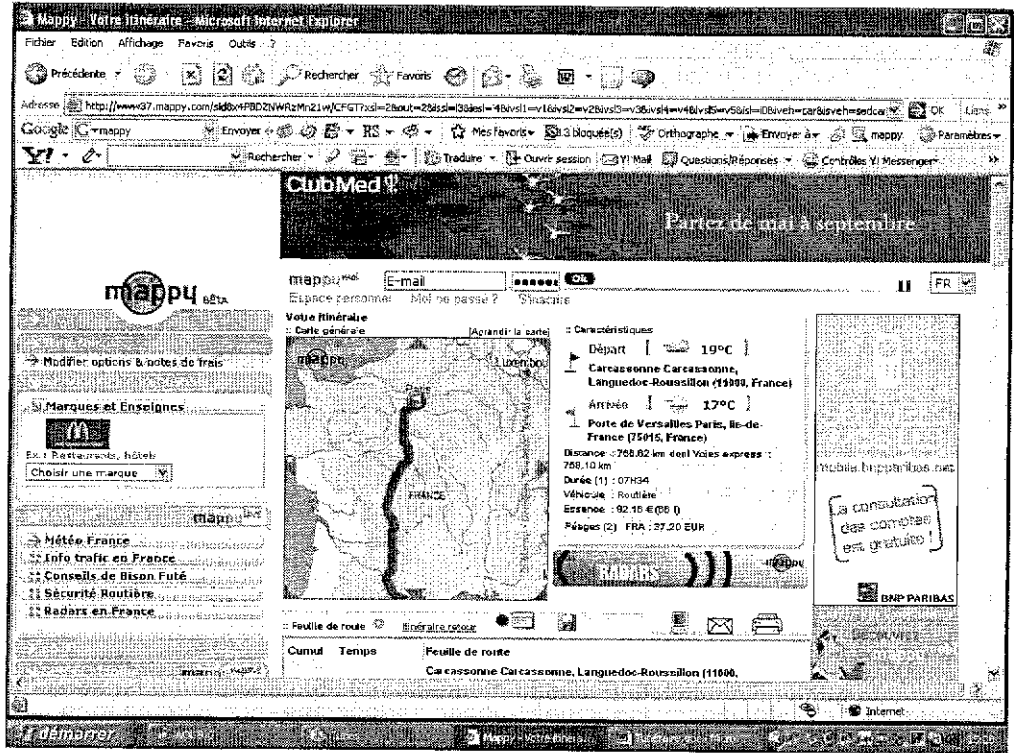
Mappy - Votre itinéraire - Microsoft Internet Explorer

Fichier Edition Affichage Favoris Outils ?

Précédente Rechercher Favoris

Adresse http://www37.mappy.com/sk8xx+PBDZNWRzMn21w/CFGT?xsl=2&out=2&dssl=l38esl=48ivsl1=v1&ivsl2=v2&ivsl3=v3&ivsl4=v4&ivsl5=v5&isl=l0&iveh=car&isveh=sedcar OK Liens

Google mappy Envoyer Mes favoris 13 bloqué(s) Orthographe Envoyer à mappy Paramètres

Y! Rechercher Traduire Ouvrir session Y! Mail Questions/Réponses Contrôles Y! Messenger

ClubMed

Partez de mai à septembre

mappy BÉTA

mappy mail E-mail •••••• OK

Espace personnel Mot de passe ? S'inscrire

FR

Modifier options & notes de frais

Marques et Enseignes

Ex : Restaurants, hôtels

Choisir une marque

mappy

Météo France

Info trafic en France

Conseils de Bison Futé

Sécurité Routière

Radars en France

Votre itinéraire

: Carte générale

[Agrandir la carte]

mappy

Luxembou

FRANCE

: Caractéristiques

Départ [ 19°C ]

Carcassonne Carcassonne, Languedoc-Roussillon (11000, France)

Arrivée [ 17°C ]

Porte de Versailles Paris, Ile-de-France (75015, France)

Distance : 768.62 km dont Voies express : 768.10 km

Durée (1) : 07H34

Véhicule : Routière

Essence : 92.15 € (88 l)

Péages (2) FRA : 37.20 EUR

RADARS

mappy

mobile.bnpparibas.net

La consultation des comptes est gratuite !

BNP PARIBAS

: Feuille de route Itinéraire retour

Cumul Temps Feuille de route

Carcassonne Carcassonne, Languedoc-Roussillon (11000,

Internet

démarrer Mappy - Votre itinéraire